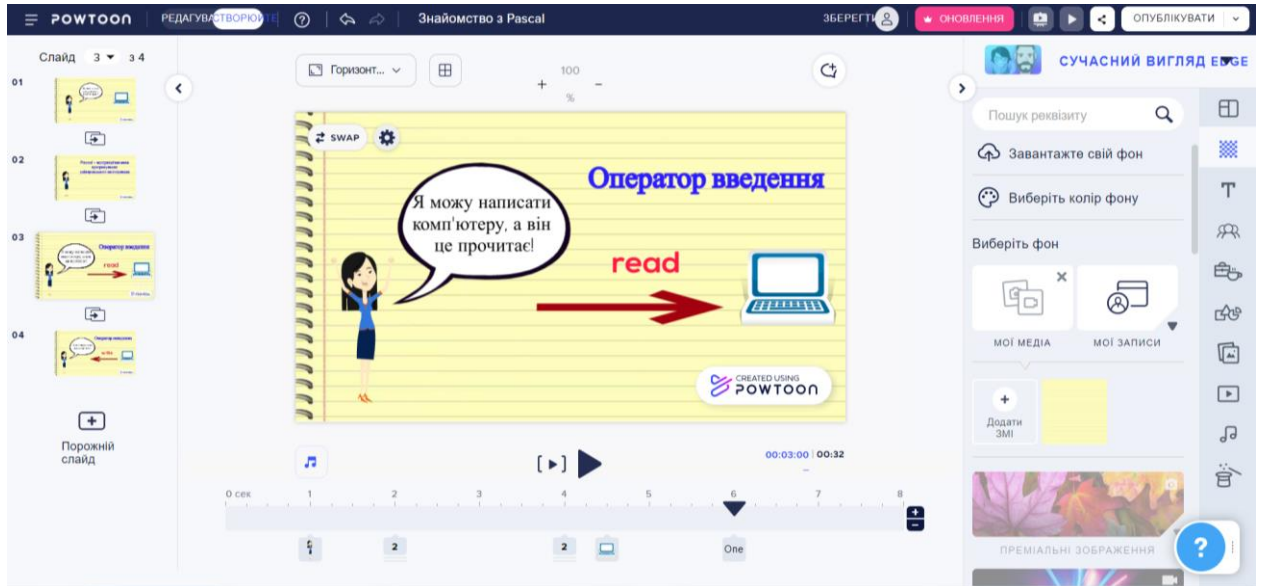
POWTOON РЕДАГУВАТИ СТВОРЮЙТЕ ? Знайомство з Pascal ЗБЕРЕГТИ ОНОВЛЕННЯ ОПУБЛІКУВАТИ

Слайд 3 з 4

01

02

Pascal - інструментальна програмна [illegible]

03

Оператор введення

read

04

Оператор виведення

write

Порожній слайд

Горизонт... 100 %

SWAP

Я можу написати комп'ютеру, а він це прочитає!

Оператор введення

read

CREATED USING POWTOON

00:03:00 | 00:32

0 сек 1 2 3 4 5 6 7 8

2 2 One

СУЧАСНИЙ ВИГЛЯД EDGE

Пошук реквізиту

Завантажте свій фон

Виберіть колір фону

Виберіть фон

МОЇ МЕДІА МОЇ ЗАПИСИ

Додати ЗМІ

ПРЕМІАЛЬНІ ЗОБРАЖЕННЯ

?